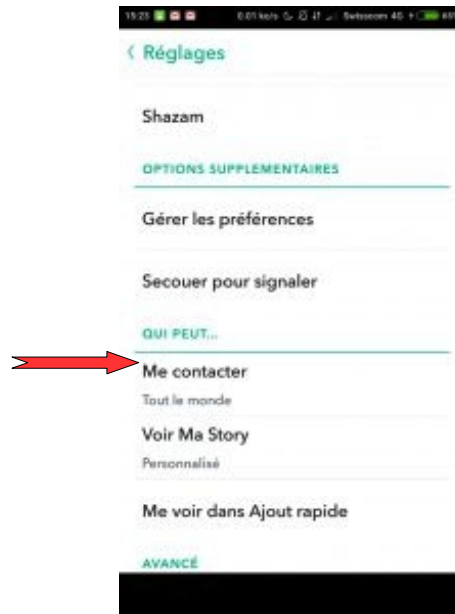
15:23 0.01 kb/s Swisscom 4G

‹ Réglages

Shazam

OPTIONS SUPPLEMENTAIRES

Gérer les préférences

Secouer pour signaler

QUI PEUT...

Me contacter

Tout le monde

Voir Ma Story

Personnalisé

Me voir dans Ajout rapide

AVANCÉ